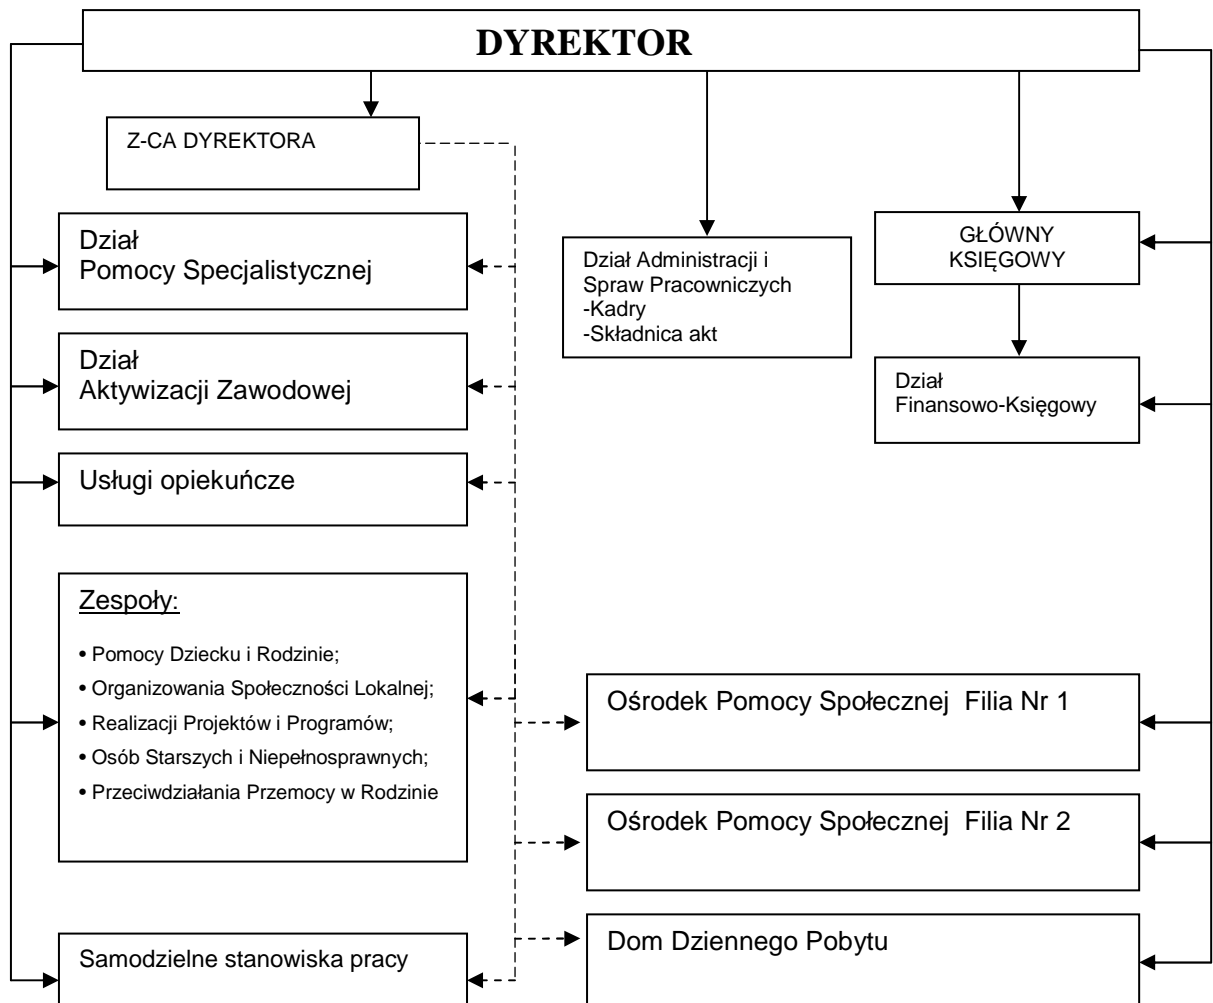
DYREKTOR

Z-CA DYREKTORA

Dział
Pomocy Specjalistycznej

Dział
Aktywizacji Zawodowej

Usługi opiekuńcze

Zespoły:

• Pomocy Dziecku i Rodzinie;
• Organizowania Społeczności Lokalnej;
• Realizacji Projektów i Programów;
• Osób Starszych i Niepełnosprawnych;
• Przeciwdziałania Przemocy w Rodzinie

Samodzielne stanowiska pracy

Dział Administracji i Spraw Pracowniczych
-Kadry
-Składnica akt

GŁÓWNY KSIĘGOWY

Dział
Finansowo-Księgowy

Ośrodek Pomocy Społecznej Filia Nr 1

Ośrodek Pomocy Społecznej Filia Nr 2

Dom Dziennego Pobytu